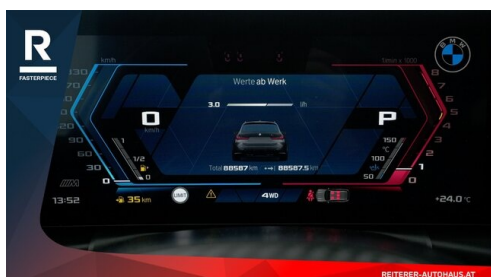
R
FASTERPIECE

BMW

km/h
130
120
110
100
90
60
30
0

Werte ab Werk

3.0 l/h

0
km/h

P

1/1
1/2
0

150
°C
100
50

Total 88587 km 88587.5 km

1/min x 1000
8
7
6
5
4
3
2
1
0

13:52
35 km
LIMIT
4WD
+24.0 °C

REITERER-AUTOHAUS.AT